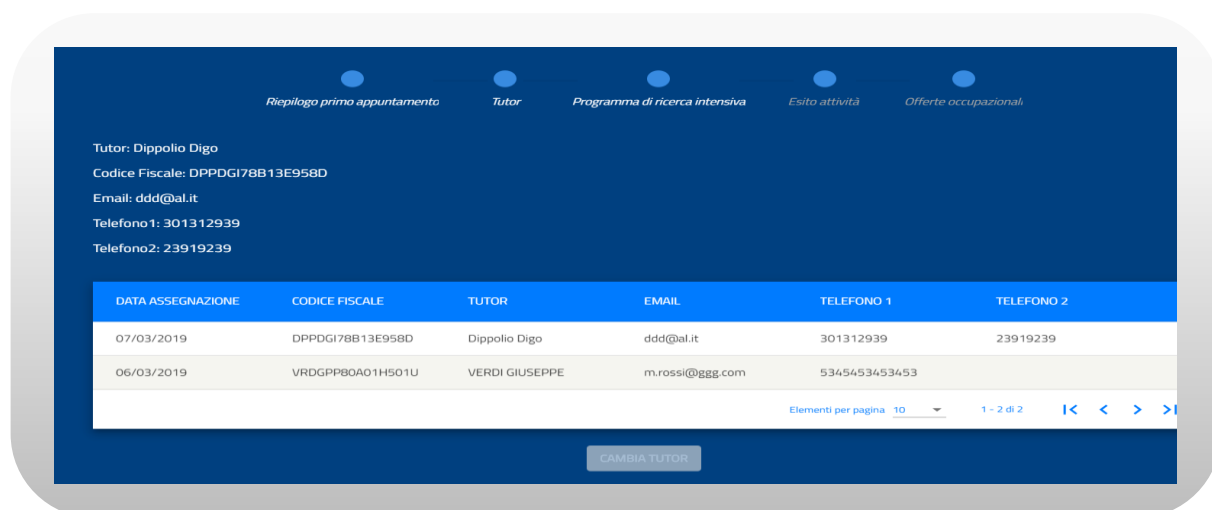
Riepilogo primo appuntamento Tutor Programma di ricerca intensiva Esito attività Offerte occupazionali

Tutor: Dippolio Digo

Codice Fiscale: DPPDGI78B13E958D

Email: ddd@al.it

Telefono1: 301312939

Telefono2: 23919239

| DATA ASSEGNAZIONE | CODICE FISCALE | TUTOR | EMAIL | TELEFONO 1 | TELEFONO 2 |
|---|---|---|---|---|---|
| 07/03/2019 | DPPDGI78B13E958D | Dippolio Digo | ddd@al.it | 301312939 | 23919239 |
| 06/03/2019 | VRDGPP80A01H501U | VERDI GIUSEPPE | m.rossi@ggg.com | 5345453453453 | |

Elementi per pagina 10 1 – 2 di 2

CAMBIA TUTOR